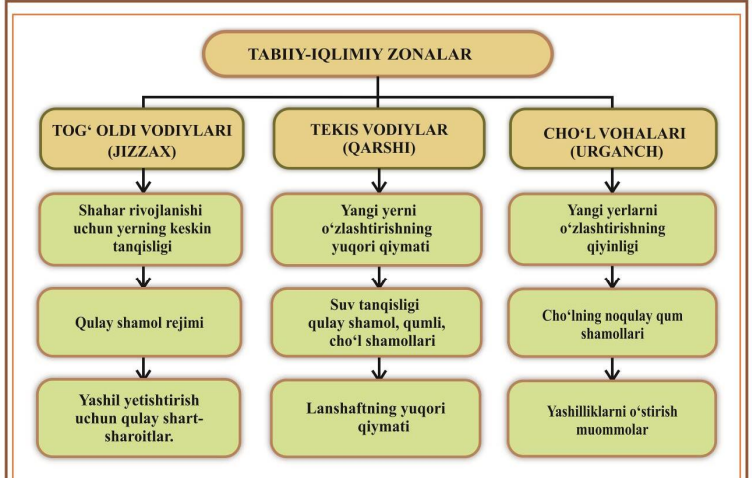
TABIIY-IQLIMIY ZONALAR

TOG‘ OLDI VODIYLARI (JIZZAX)

Shahar rivojlanishi uchun yerning keskin tanqisligi

Qulay shamol rejimi

Yashil yetishtirish uchun qulay shart-sharoitlar.

TEKIS VODIYLAR (QARSHI)

Yangi yerni o‘zlashtirishning yuqori qiymati

Suv tanqisligi qulay shamol, qumli, cho‘l shamollari

Lanshaftning yuqori qiymati

CHO‘L VOHALARI (URGANCH)

Yangi yerlarni o‘zlashtirishning qiyinligi

Cho‘lning noqulay qum shamollari

Yashilliklarni o‘stirish muommolar